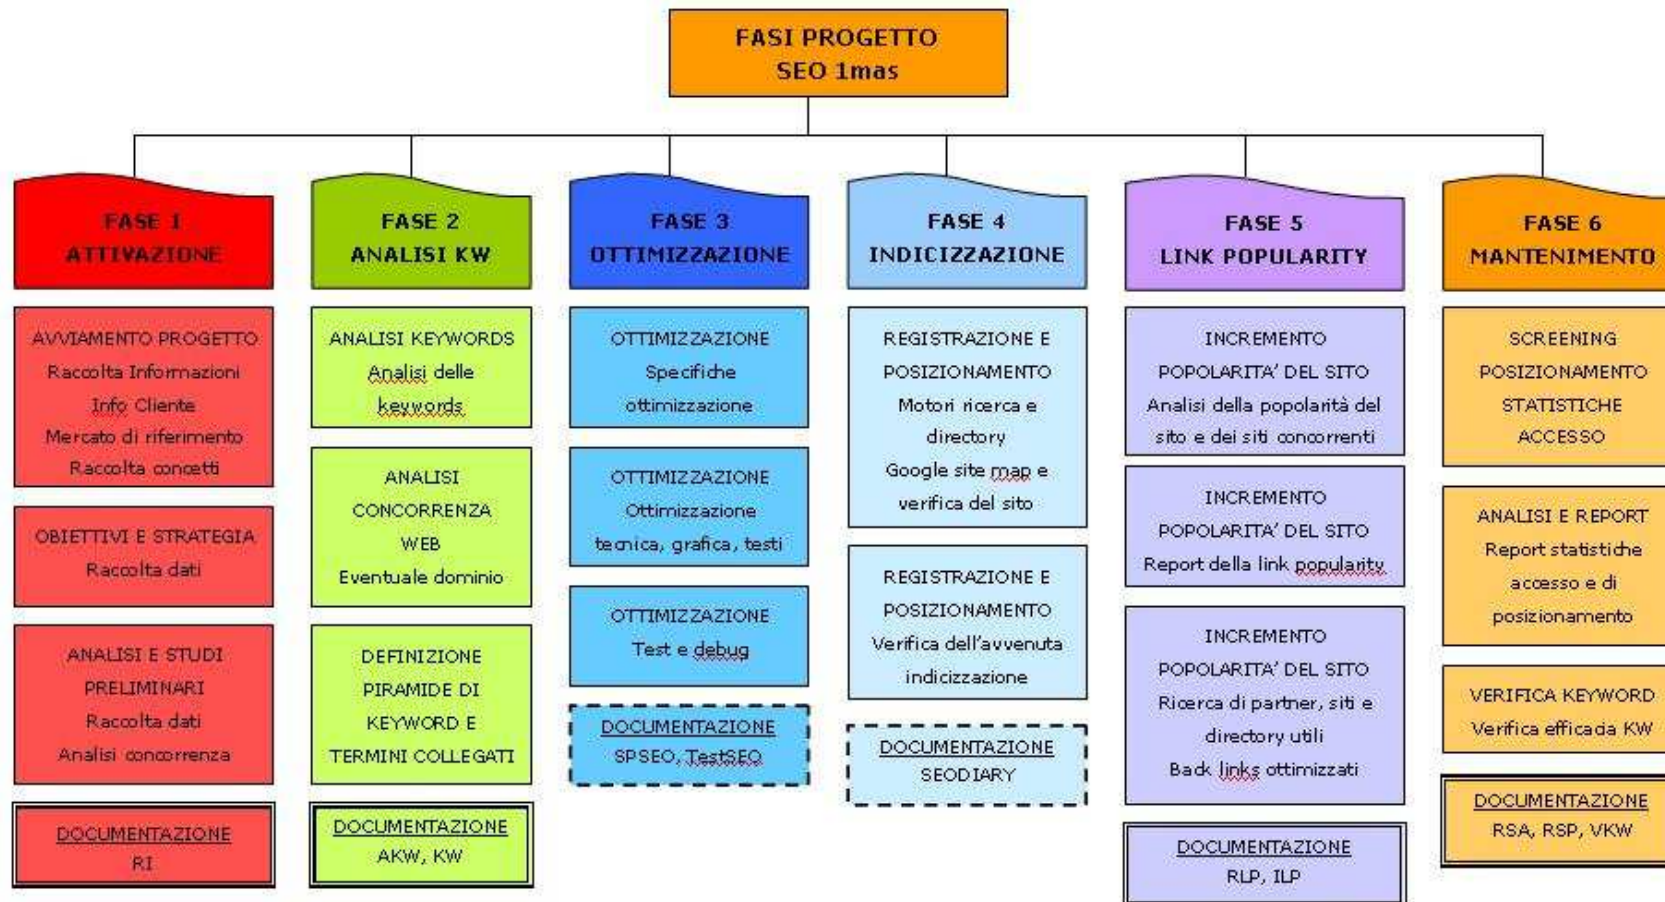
FASI PROGETTO
SEO 1mas

FASE 1
ATTIVAZIONE

AVVIAMENTO PROGETTO
Raccolta Informazioni
Info Cliente
Mercato di riferimento
Raccolta concetti

OBIETTIVI E STRATEGIA
Raccolta dati

ANALISI E STUDI PRELIMINARI
Raccolta dati
Analisi concorrenza

DOCUMENTAZIONE
RI

FASE 2
ANALISI KW

ANALISI KEYWORDS
Analisi delle keywords

ANALISI CONCORRENZA WEB
Eventuale dominio

DEFINIZIONE PIRAMIDE DI KEYWORD E TERMINI COLLEGATI

DOCUMENTAZIONE
AKW, KW

FASE 3
OTTIMIZZAZIONE

OTTIMIZZAZIONE
Specifiche ottimizzazione

OTTIMIZZAZIONE
Ottimizzazione tecnica, grafica, testi

OTTIMIZZAZIONE
Test e debug

DOCUMENTAZIONE
SPSEO, TestSEO

FASE 4
INDICIZZAZIONE

REGISTRAZIONE E POSIZIONAMENTO
Motori ricerca e directory
Google site map e verifica del sito

REGISTRAZIONE E POSIZIONAMENTO
Verifica dell'avvenuta indicizzazione

DOCUMENTAZIONE
SEODIARY

FASE 5
LINK POPULARITY

INCREMENTO POPOLARITA' DEL SITO
Analisi della popolarità del sito e dei siti concorrenti

INCREMENTO POPOLARITA' DEL SITO
Report della link popularity

INCREMENTO POPOLARITA' DEL SITO
Ricerca di partner, siti e directory utili
Back links ottimizzati

DOCUMENTAZIONE
RLP, ILP

FASE 6
MANTENIMENTO

SCREENING POSIZIONAMENTO STATISTICHE ACCESSO

ANALISI E REPORT
Report statistiche accesso e di posizionamento

VERIFICA KEYWORD
Verifica efficacia KW

DOCUMENTAZIONE
RSA, RSP, VKW